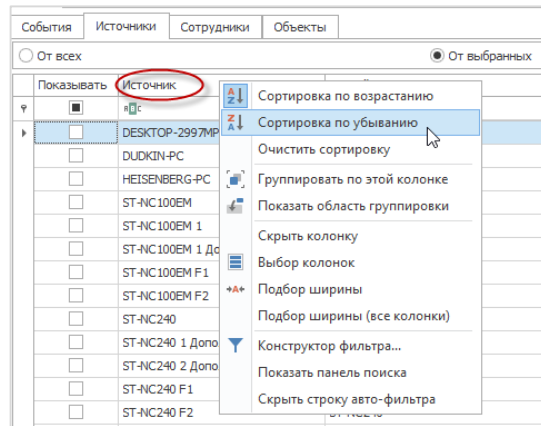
События | Источники | Сотрудники | Объекты

От всех

От выбранных

| Показывать | Источник |
|---|---|
| | DESKTOP-2997MP |
| | DUDKIN-PC |
| | HEISENBERG-PC |
| | ST-NC100EM |
| | ST-NC100EM 1 |
| | ST-NC100EM 1 До |
| | ST-NC100EM F1 |
| | ST-NC100EM F2 |
| | ST-NC240 |
| | ST-NC240 1 Допо |
| | ST-NC240 2 Допо |
| | ST-NC240 F1 |
| | ST-NC240 F2 |

Сортировка по возрастанию
Сортировка по убыванию
Очистить сортировку
Группировать по этой колонке
Показать область группировки
Скрыть колонку
Выбор колонок
Подбор ширины
Подбор ширины (все колонки)
Конструктор фильтра...
Показать панель поиска
Скрыть строку авто-фильтра